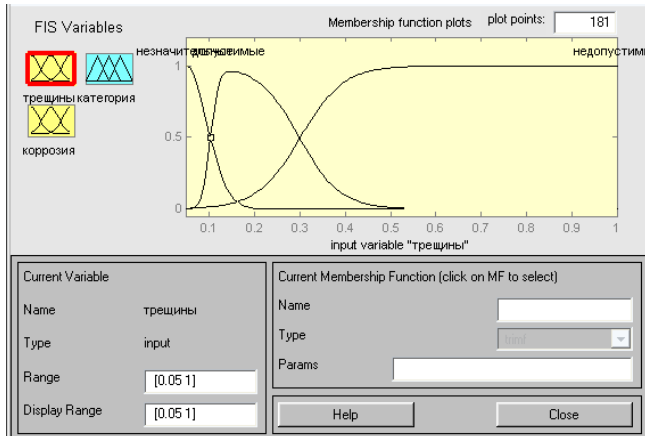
FIS Variables

Membership function plots

plot points: 181

трещины

категория

коррозия

незначительные

допустимые

недопустимые

1

0.5

0

0.1 0.2 0.3 0.4 0.5 0.6 0.7 0.8 0.9 1

input variable "трещины"

Current Variable

Name трещины

Type input

Range [0.05 1]

Display Range [0.05 1]

Current Membership Function (click on MF to select)

Name

Type trimf

Params

Help

Close